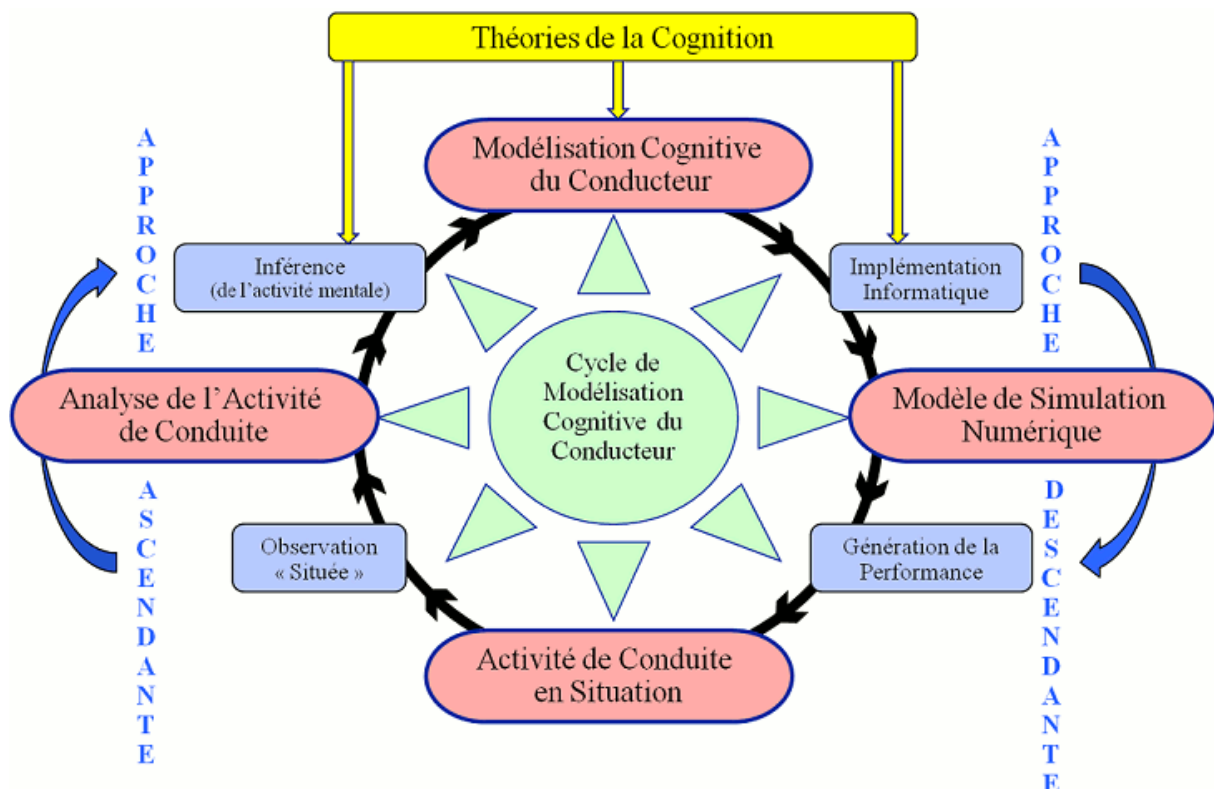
Théories de la Cognition

APPROCHE

APPROCHE

Modélisation Cognitive du Conducteur

Inférence (de l'activité mentale)

Implémentation Informatique

Analyse de l'Activité de Conduite

Cycle de Modélisation Cognitive du Conducteur

Modèle de Simulation Numérique

ASCENDANTE

DESCENDANTE

Observation « Située »

Génération de la Performance

Activité de Conduite en Situation